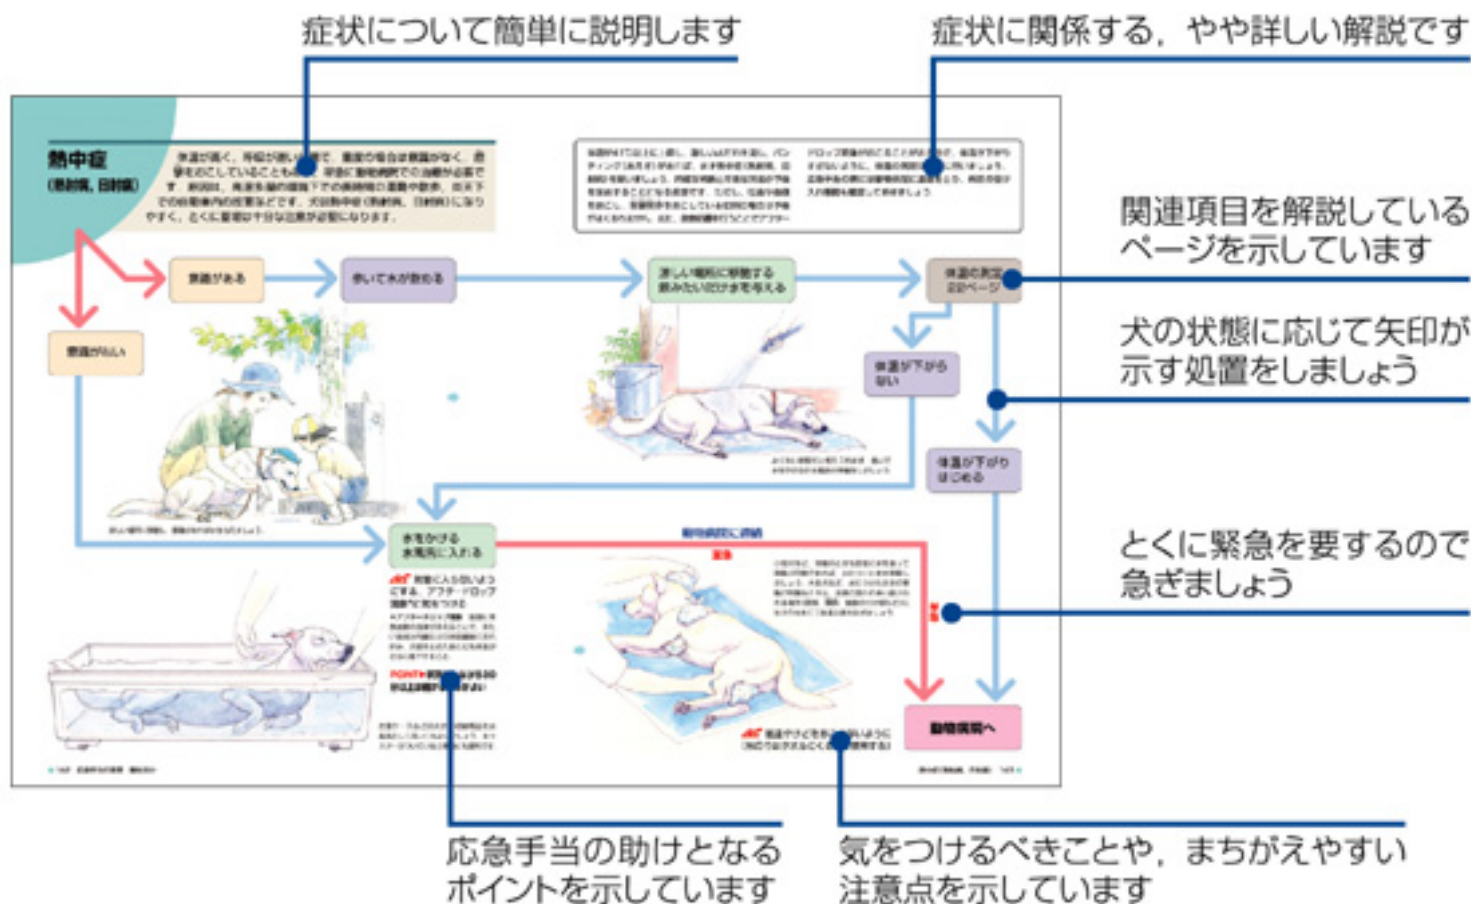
症状について簡単に説明します

症状に関係する，やや詳しい解説です

熱中症
(暑射病，日射病)

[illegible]

関連項目を解説しているページを示しています

犬の状態に応じて矢印が示す処置をしましょう

体温が下がりはじめる

とくに緊急を要するので急ぎましょう

動物病院へ

応急手当の助けとなるポイントを示しています

気をつけるべきことや，まちがえやすい注意点を示しています